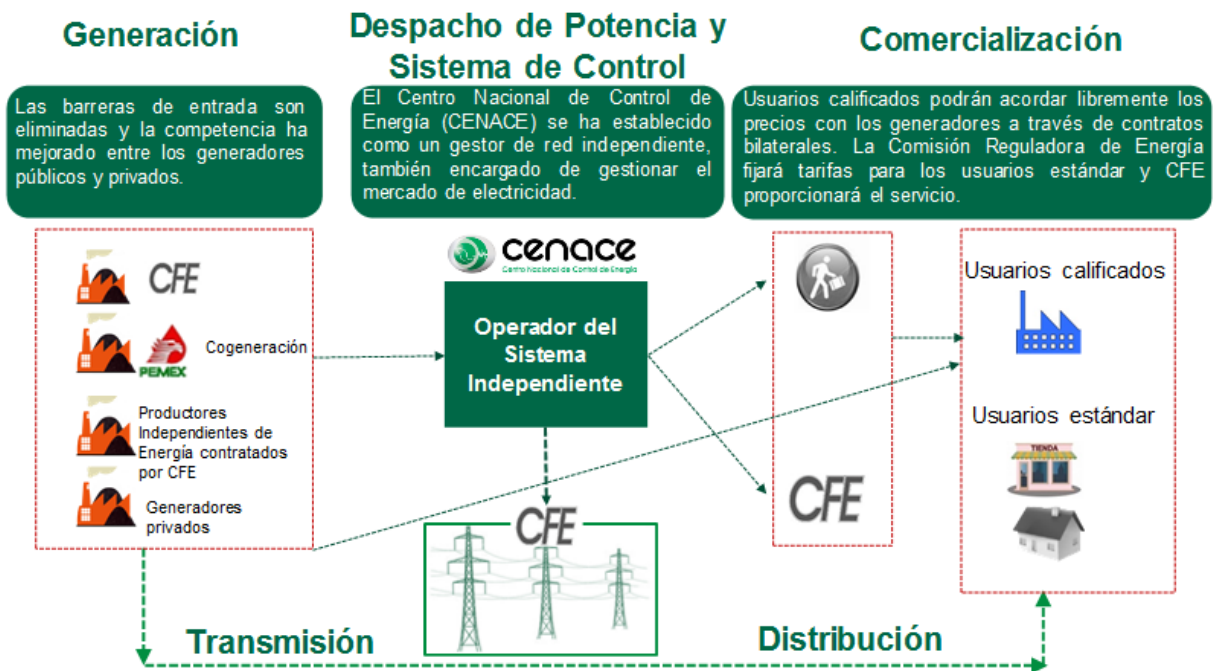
Generación

Las barreras de entrada son eliminadas y la competencia ha mejorado entre los generadores públicos y privados.

Despacho de Potencia y Sistema de Control

El Centro Nacional de Control de Energía (CENACE) se ha establecido como un gestor de red independiente, también encargado de gestionar el mercado de electricidad.

Comercialización

Usuarios calificados podrán acordar libremente los precios con los generadores a través de contratos bilaterales. La Comisión Reguladora de Energía fijará tarifas para los usuarios estándar y CFE proporcionará el servicio.

CFE

PEMEX

Cogeneración

Productores Independientes de Energía contratados por CFE

Generadores privados

cenace
Centro Nacional de Control de Energía

Operador del Sistema Independiente

CFE

CFE

Usuarios calificados

Usuarios estándar

TIENDA

Transmisión

Distribución